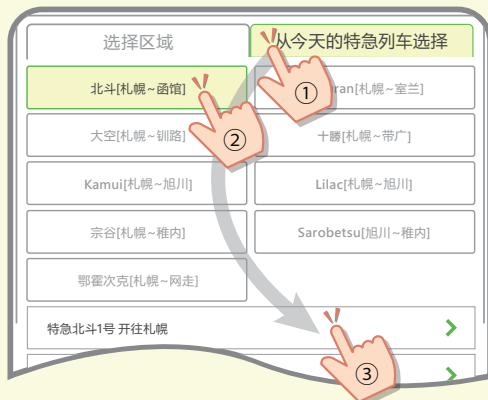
选择区域

从今天的特急列车选择

北斗[札幌~函馆]

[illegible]ran[札幌~室兰]

大空[札幌~钏路]

十勝[札幌~带广]

Kamui[札幌~旭川]

Lilac[札幌~旭川]

宗谷[札幌~稚内]

Sarobetsu[旭川~稚内]

鄂霍次克[札幌~网走]

特急北斗1号 开往札幌

①

②

③